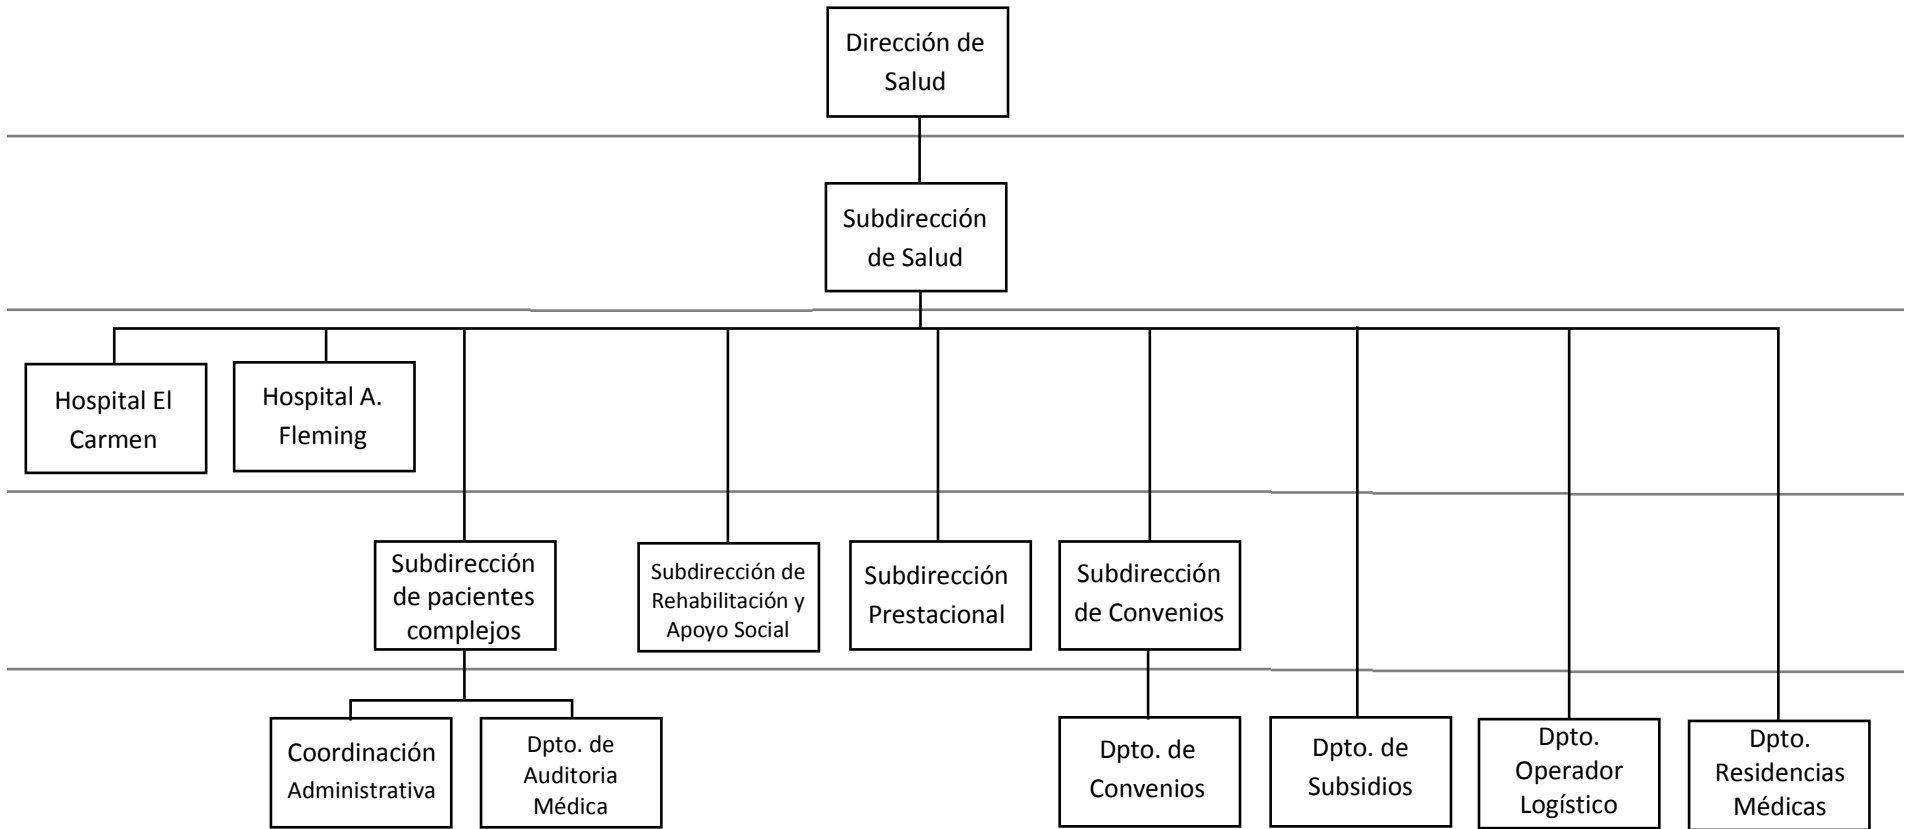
Dirección de Salud

Subdirección de Salud

Hospital El Carmen

Hospital A. Fleming

Subdirección de pacientes complejos

Subdirección de Rehabilitación y Apoyo Social

Subdirección Prestacional

Subdirección de Convenios

Coordinación Administrativa

Dpto. de Auditoria Médica

Dpto. de Convenios

Dpto. de Subsidios

Dpto. Operador Logístico

Dpto. Residencias Médicas